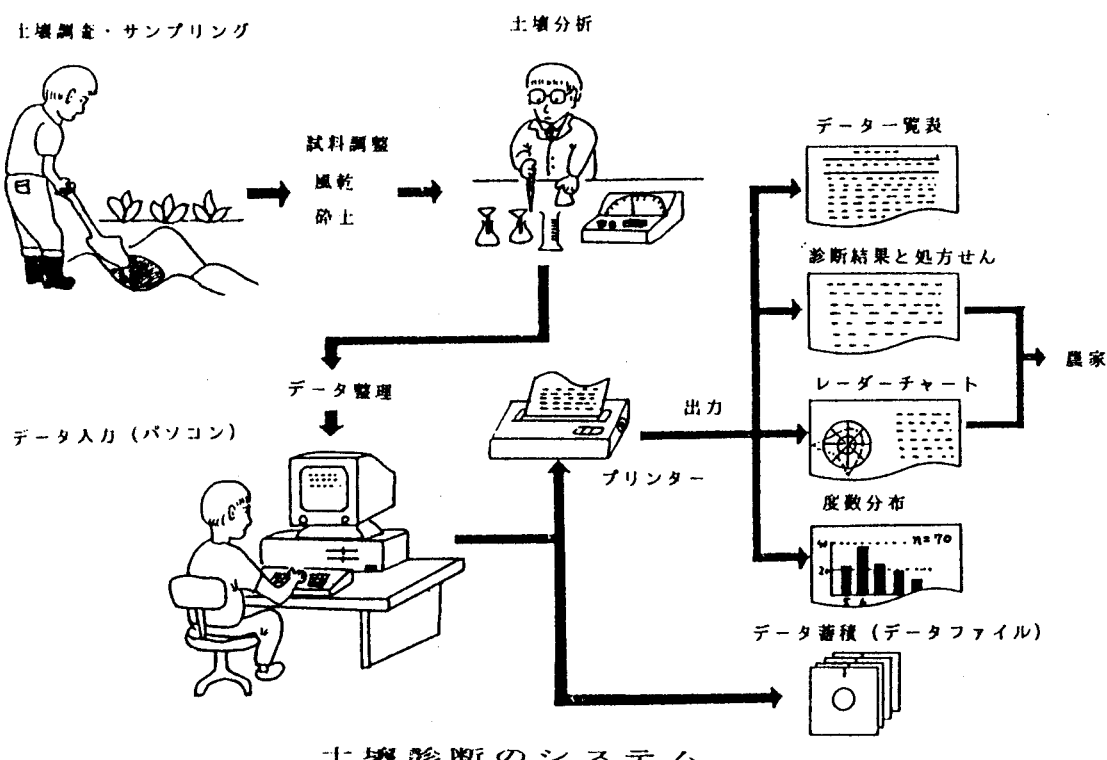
土壌調査・サンプリング

試料調整
風乾
砕土

土壌分析

データ一覧表

診断結果と処方せん

農家

データ整理

データ入力（パソコン）

出力

プリンター

レーダーチャート

度数分布

n=70

データ蓄積（データファイル）

土壌診断のシステム